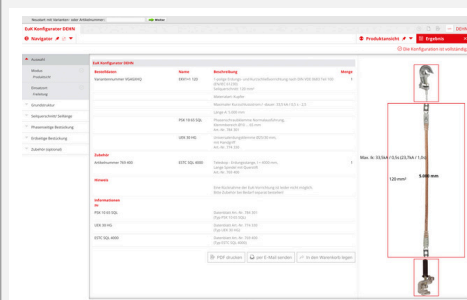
Neustart mit Variantion oder Artikelnummer | Weiter

EuK Konfigurator DEHN

Navigator

Produktansicht | Ergebnis

Die Konfiguration ist vollständig

Auswahl

Merkur
Produktlinie

Einsatzort
Freileitung

Grundstruktur

Seilquerschnitt/ Seillänge

Phasenseitige Bestückung

Erdseitige Bestückung

Zubehör (optional)

EuK Konfigurator DEHN

| Bestelldaten | Name | Beschreibung | Menge |
|---|---|---|---|
| Variantennummer: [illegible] | EKFH1 120 | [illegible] | 1 |
| | | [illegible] | |
| | | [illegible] | |
| | | Länge 5.000 mm | |
| | PSK 10 03 SQL | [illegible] | |
| | LKK 30 HG | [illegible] | |
| Zubehör | | | |
| Artikelnummer: 764 800 | ESTC SQL 4000 | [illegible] | 1 |
| Hinweis | | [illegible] | |
| Informationen zu | | | |
| PSK 10 03 SQL | | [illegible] | |
| LKK 30 HG | | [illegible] | |
| ESTC SQL 4000 | | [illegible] | |

PDF drucken | per E-Mail senden | In den Warenkorb legen

Max. Ik: 33,5kA / 0,5s (23,7kA / 1,0s)

120 mm²

5.000 mm